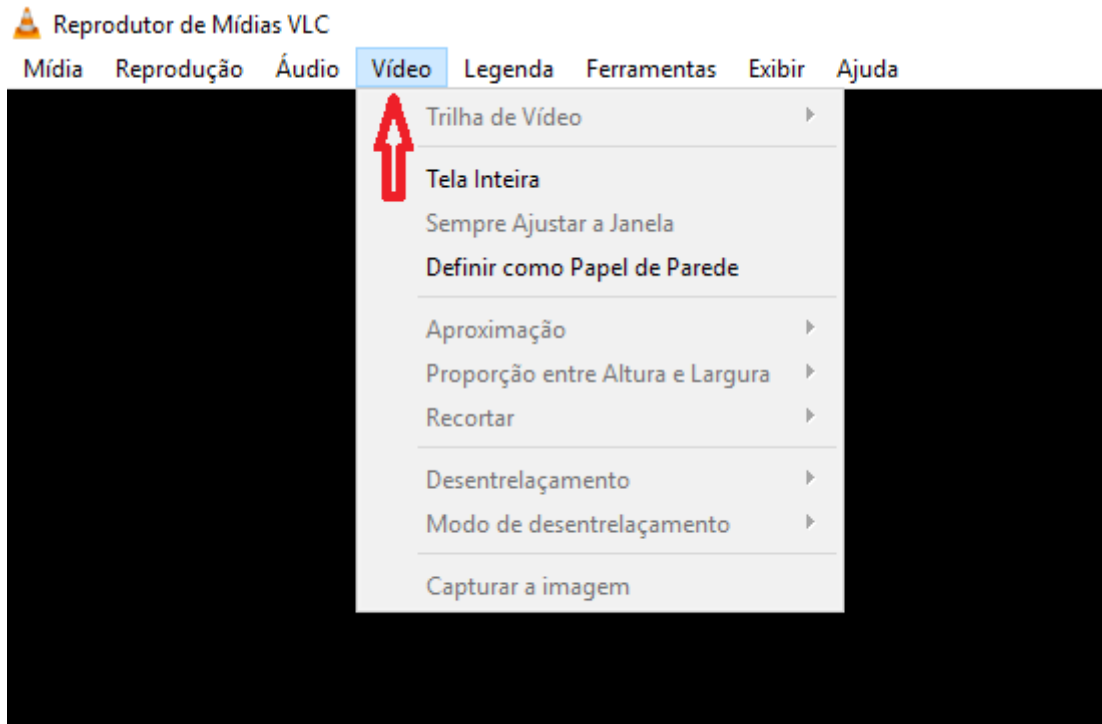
Reprodutor de Mídias VLC

Mídia Reprodução Áudio Vídeo Legenda Ferramentas Exibir Ajuda

Trilha de Vídeo

Tela Inteira

Sempre Ajustar a Janela

Definir como Papel de Parede

Aproximação

Proporção entre Altura e Largura

Recortar

Desentrelaçamento

Modo de desentrelaçamento

Capturar a imagem